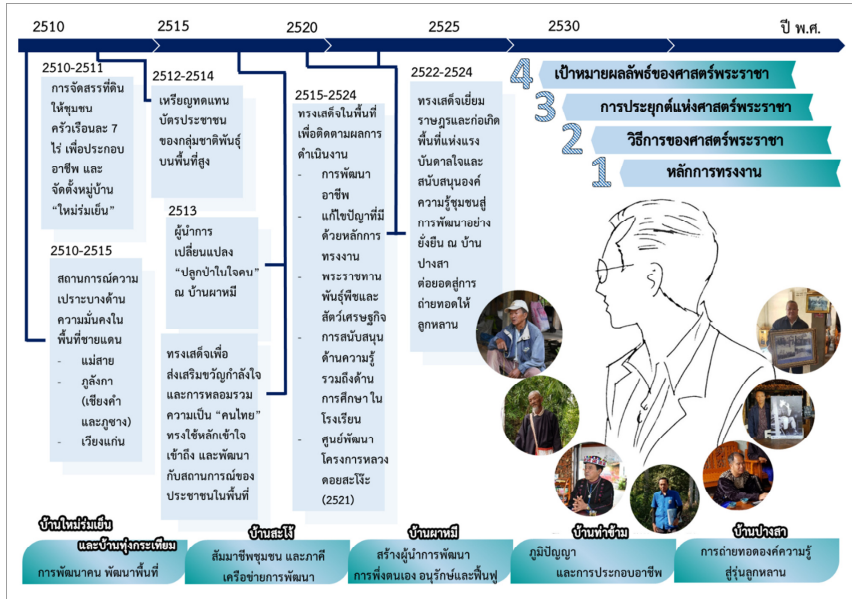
2510 2515 2520 2525 2530 ปี พ.ศ.

2510-2511
การจัดสรรที่ดินให้ชุมชนครัวเรือนละ 7 ไร่ เพื่อประกอบอาชีพ และจัดตั้งหมู่บ้าน "ใหม่ร่มเย็น"

2510-2515
สถานการณ์ความเปราะบางด้านความมั่นคงในพื้นที่ชายแดน
- แม่สาย
- ภูลังกา (เชียงคำและภูซาง)
- เวียงแก่น

2512-2514
เหรียญทดแทนบัตรประชาชนของกลุ่มชาติพันธุ์บนพื้นที่สูง

2513
ผู้นำการเปลี่ยนแปลง "ปลูกป่าในใจคน" ณ บ้านผาหมี

ทรงเสด็จเพื่อส่งเสริมขวัญกำลังใจและการหลอมรวมความเป็น "คนไทย" ทรงใช้หลักเข้าใจ เข้าถึง และพัฒนากับสถานการณ์ของประชาชนในพื้นที่

2515-2524
ทรงเสด็จในพื้นที่เพื่อติดตามผลการดำเนินงาน
- การพัฒนาอาชีพ
- แก้ไขปัญหาที่มีด้วยหลักการทรงงาน
- พระราชทานพันธุ์พืชและสัตว์เศรษฐกิจ
- การสนับสนุนด้านความรู้รวมถึงด้านการศึกษาในโรงเรียน
- ศูนย์พัฒนาโครงการหลวงดอยสะโง๊ะ (2521)

2522-2524
ทรงเสด็จเยี่ยมราษฎรและก่อเกิดพื้นที่แห่งแรงบันดาลใจและสนับสนุนองค์ความรู้ชุมชนสู่การพัฒนาอย่างยั่งยืน ณ บ้านปางสา ต่อยอดสู่การถ่ายทอดให้ลูกหลาน

4 เป้าหมายผลลัพธ์ของศาสตร์พระราชา
3 การประยุกต์แห่งศาสตร์พระราชา
2 วิธีการของศาสตร์พระราชา
1 หลักการทรงงาน

บ้านใหม่ร่มเย็น และบ้านทุ่งกระเทียม
การพัฒนาคน พัฒนาพื้นที่

บ้านสะโง้
สัมมาชีพชุมชน และภาคีเครือข่ายการพัฒนา

บ้านผาหมี
สร้างผู้นำการพัฒนา การพึ่งตนเอง อนุรักษ์และฟื้นฟู

บ้านท่าข้าม
ภูมิปัญญา และการประกอบอาชีพ

บ้านปางสา
การถ่ายทอดองค์ความรู้สู่รุ่นลูกหลาน